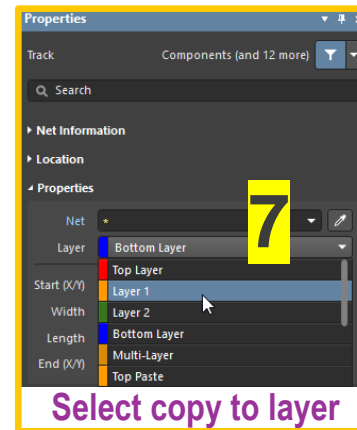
Properties

Track

Components (and 12 more)

Search

Net Information

Location

Properties

Net

*

7

Layer

Bottom Layer

Start (X/Y)

Width

Length

End (X/Y)

Top Layer

Layer 1

Layer 2

Bottom Layer

Multi-Layer

Top Paste

Select copy to layer